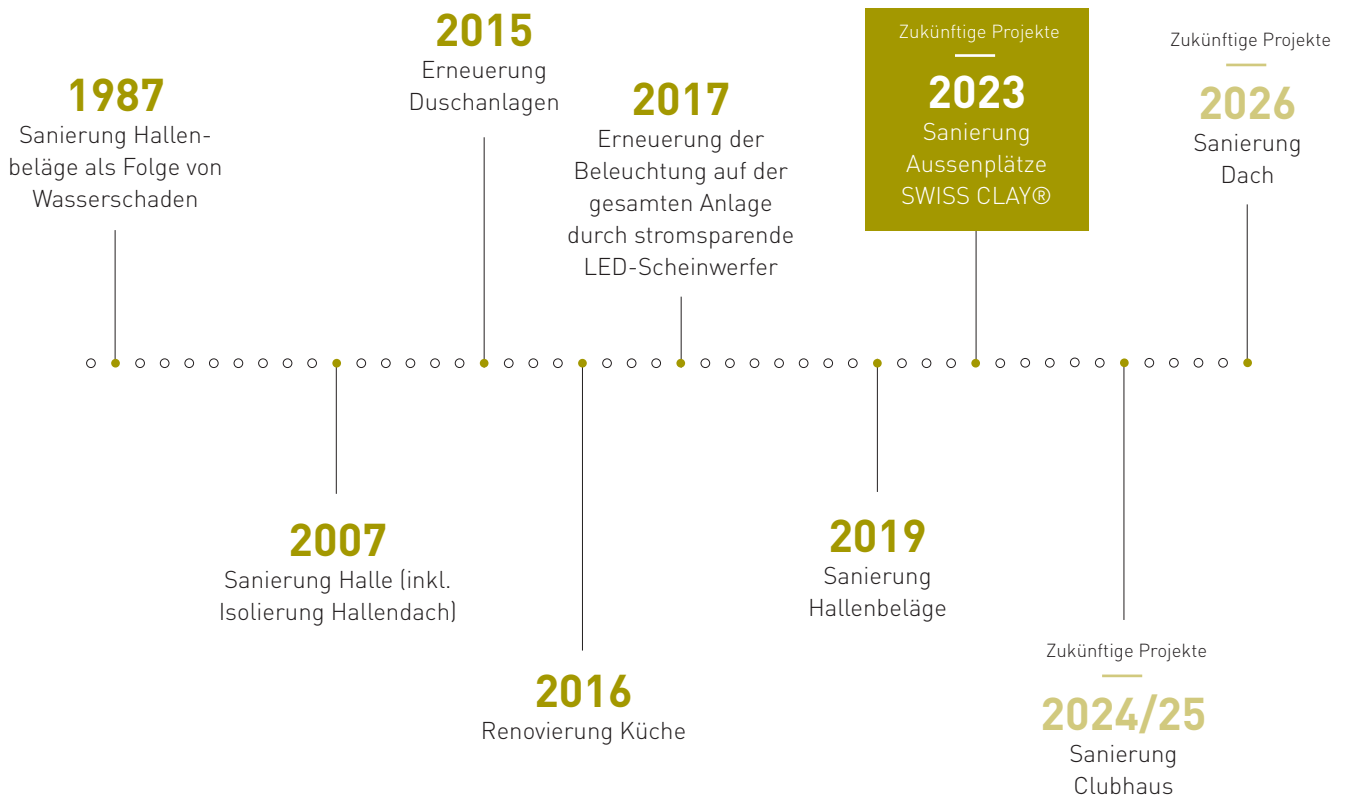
1987
Sanierung Hallenbeläge als Folge von Wasserschaden

2015
Erneuerung Duschanlagen

2017
Erneuerung der Beleuchtung auf der gesamten Anlage durch stromsparende LED-Scheinwerfer

Zukünftige Projekte
2023
Sanierung Aussenplätze SWISS CLAY®

Zukünftige Projekte
2026
Sanierung Dach

2007
Sanierung Halle (inkl. Isolierung Hallendach)

2016
Renovierung Küche

2019
Sanierung Hallenbeläge

Zukünftige Projekte
2024/25
Sanierung Clubhaus